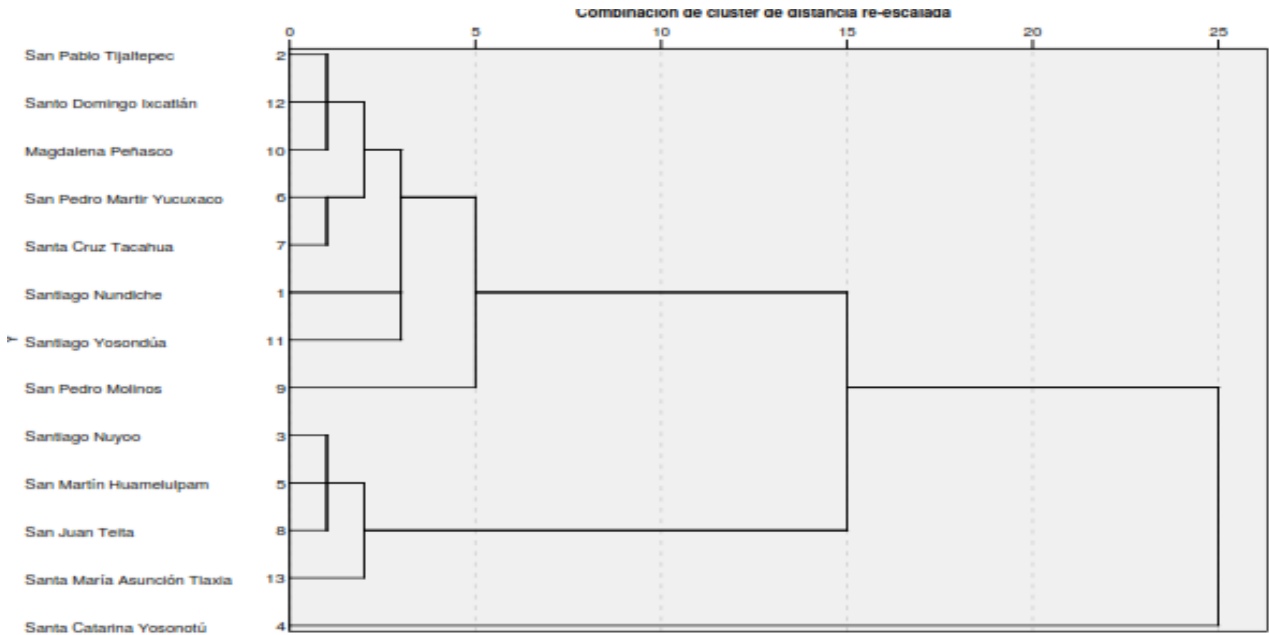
Combinación de cluster de distancia re-escalada

0 5 10 15 20 25

San Pablo Tijaltepec 2
Santo Domingo Ixcatlán 12
Magdalena Peñasco 10
San Pedro Martir Yucuxaco 6
Santa Cruz Tacahua 7
Santiago Nundiche 1
Y Santiago Yosondúa 11
San Pedro Molinos 9
Santiago Nuyoo 3
San Martín Huamelulpam 5
San Juan Teita 8
Santa María Asunción Tlaxia 13
Santa Catarina Yosonotú 4